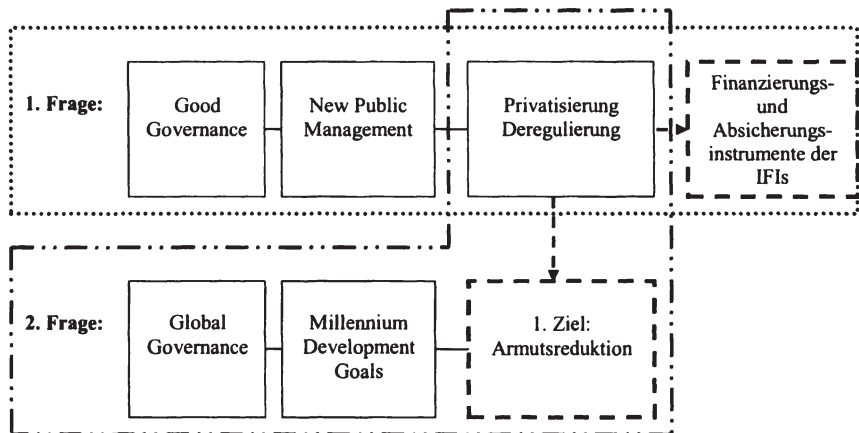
1. Frage:

Good Governance

New Public Management

Privatisierung Deregulierung

Finanzierungs- und Absicherungsinstrumente der IFIs

2. Frage:

Global Governance

Millennium Development Goals

1. Ziel: Armutsreduktion